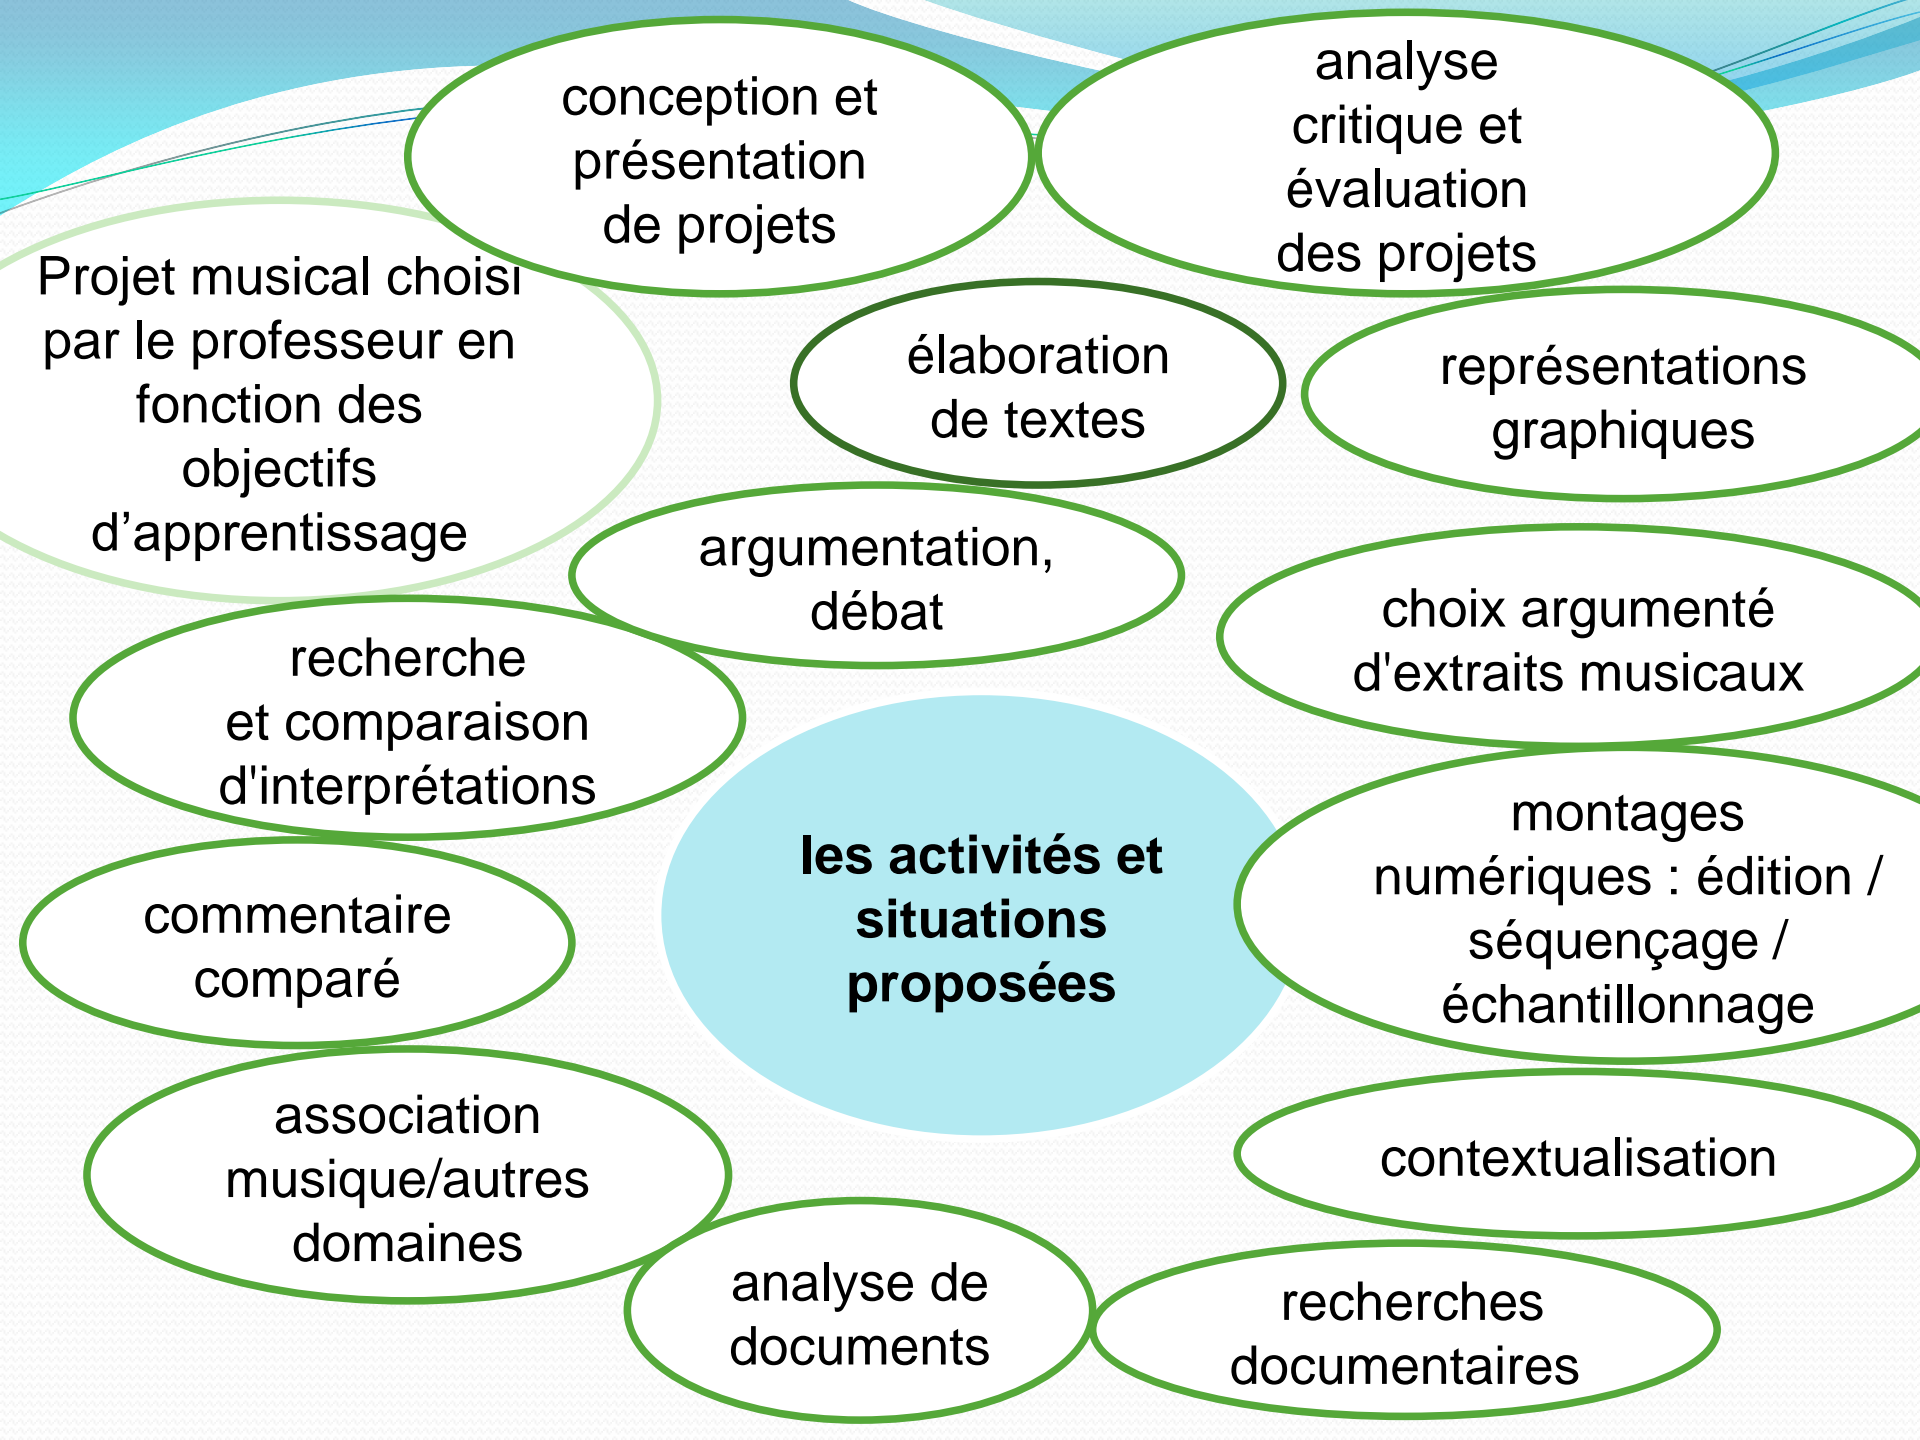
conception et présentation de projets

analyse critique et évaluation des projets

Projet musical choisi par le professeur en fonction des objectifs d'apprentissage

élaboration de textes

représentations graphiques

argumentation, débat

choix argumenté d'extraits musicaux

recherche et comparaison d'interprétations

les activités et situations proposées

montages numériques : édition / séquençage / échantillonnage

commentaire comparé

association musique/autres domaines

contextualisation

analyse de documents

recherches documentaires